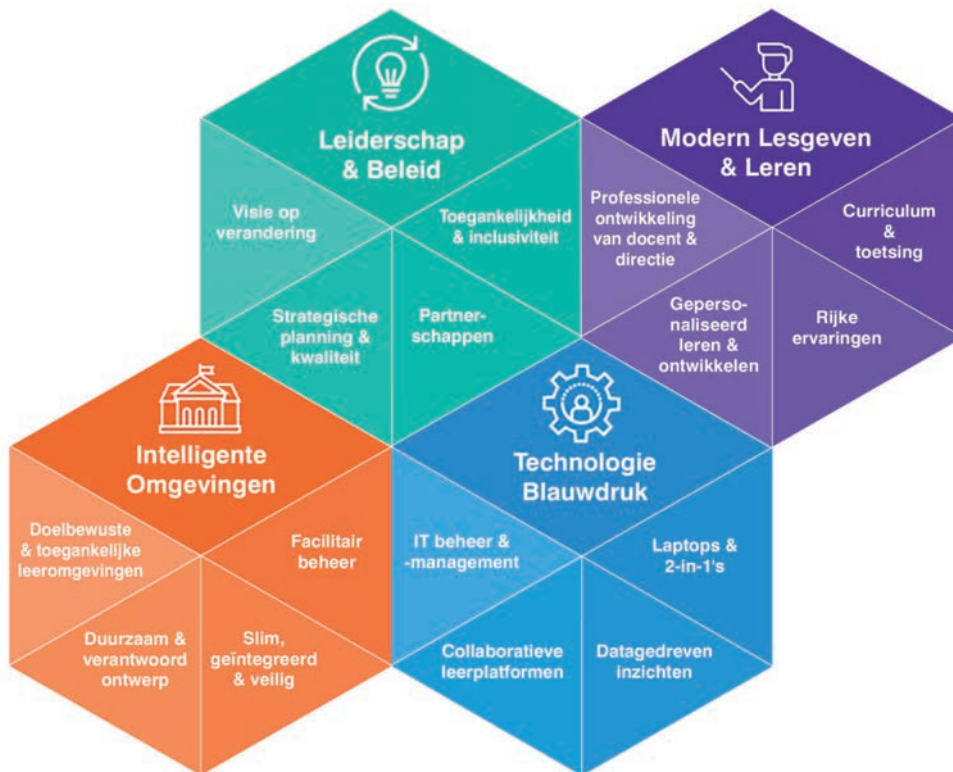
Leiderschap & Beleid

Visie op verandering

Toegankelijkheid & inclusiviteit

Strategische planning & kwaliteit

Partnerschappen

Modern Lesgeven & Leren

Professionele ontwikkeling van docent & directie

Curriculum & toetsing

Gepersonaliseerd leren & ontwikkelen

Rijke ervaringen

Intelligente Omgevingen

Doelbewuste & toegankelijke leeromgevingen

Facilitair beheer

Duurzaam & verantwoord ontwerp

Slim, geïntegreerd & veilig

Technologie Blauwdruk

IT beheer & -management

Laptops & 2-in-1's

Collaboratieve leerplatformen

Datagedreven inzichten